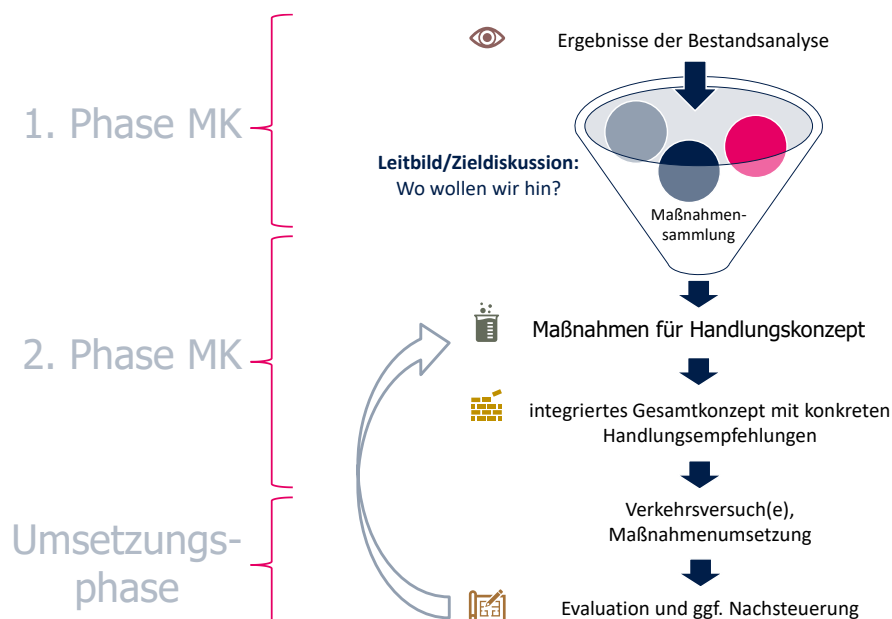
1. Phase MK

2. Phase MK

Umsetzungsphase

Ergebnisse der Bestandsanalyse

Leitbild/Zieldiskussion:
Wo wollen wir hin?

Maßnahmensammlung

Maßnahmen für Handlungskonzept

integriertes Gesamtkonzept mit konkreten Handlungsempfehlungen

Verkehrsversuch(e), Maßnahmenumsetzung

Evaluation und ggf. Nachsteuerung